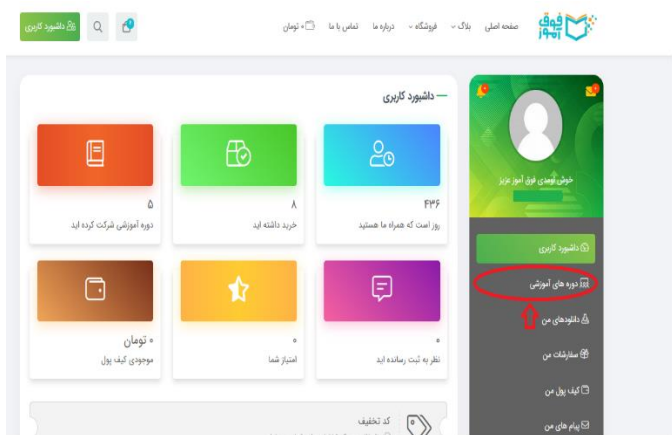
فوق آموز

صفحه اصلی بلاگ فروشگاه درباره ما تماس با ما ۰ تومان

داشبورد کاربری

— داشبورد کاربری

خوش آمدی فوق آموز عزیز

۴۳۶
روز است که همراه ما هستید

۸
خرید داشته اید

۵
دوره آموزشی شرکت کرده اید

۰
نظر به ثبت رسانده اید

۰
امتیاز شما

۰ تومان
موجودی کیف پول

داشبورد کاربری

دوره های آموزشی

دانلودهای من

سفارشات من

کیف پول من

پیام های من

کد تخفیف